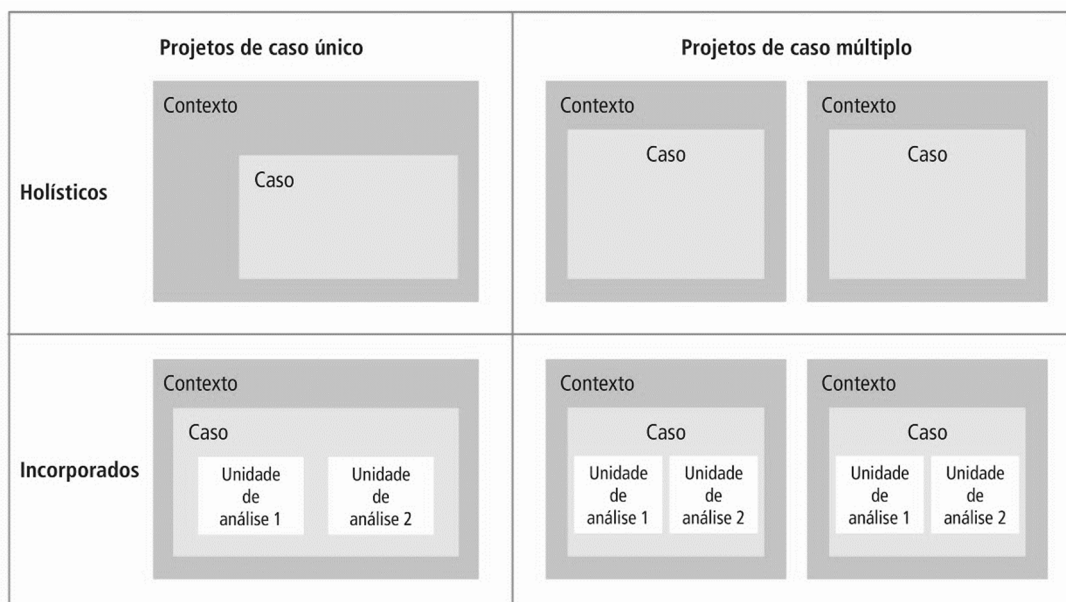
Projetos de caso único

Projetos de caso múltiplo

Holísticos

Contexto

Caso

Contexto

Caso

Contexto

Caso

Incorporados

Contexto

Caso

Unidade de análise 1

Unidade de análise 2

Contexto

Caso

Unidade de análise 1

Unidade de análise 2

Contexto

Caso

Unidade de análise 1

Unidade de análise 2